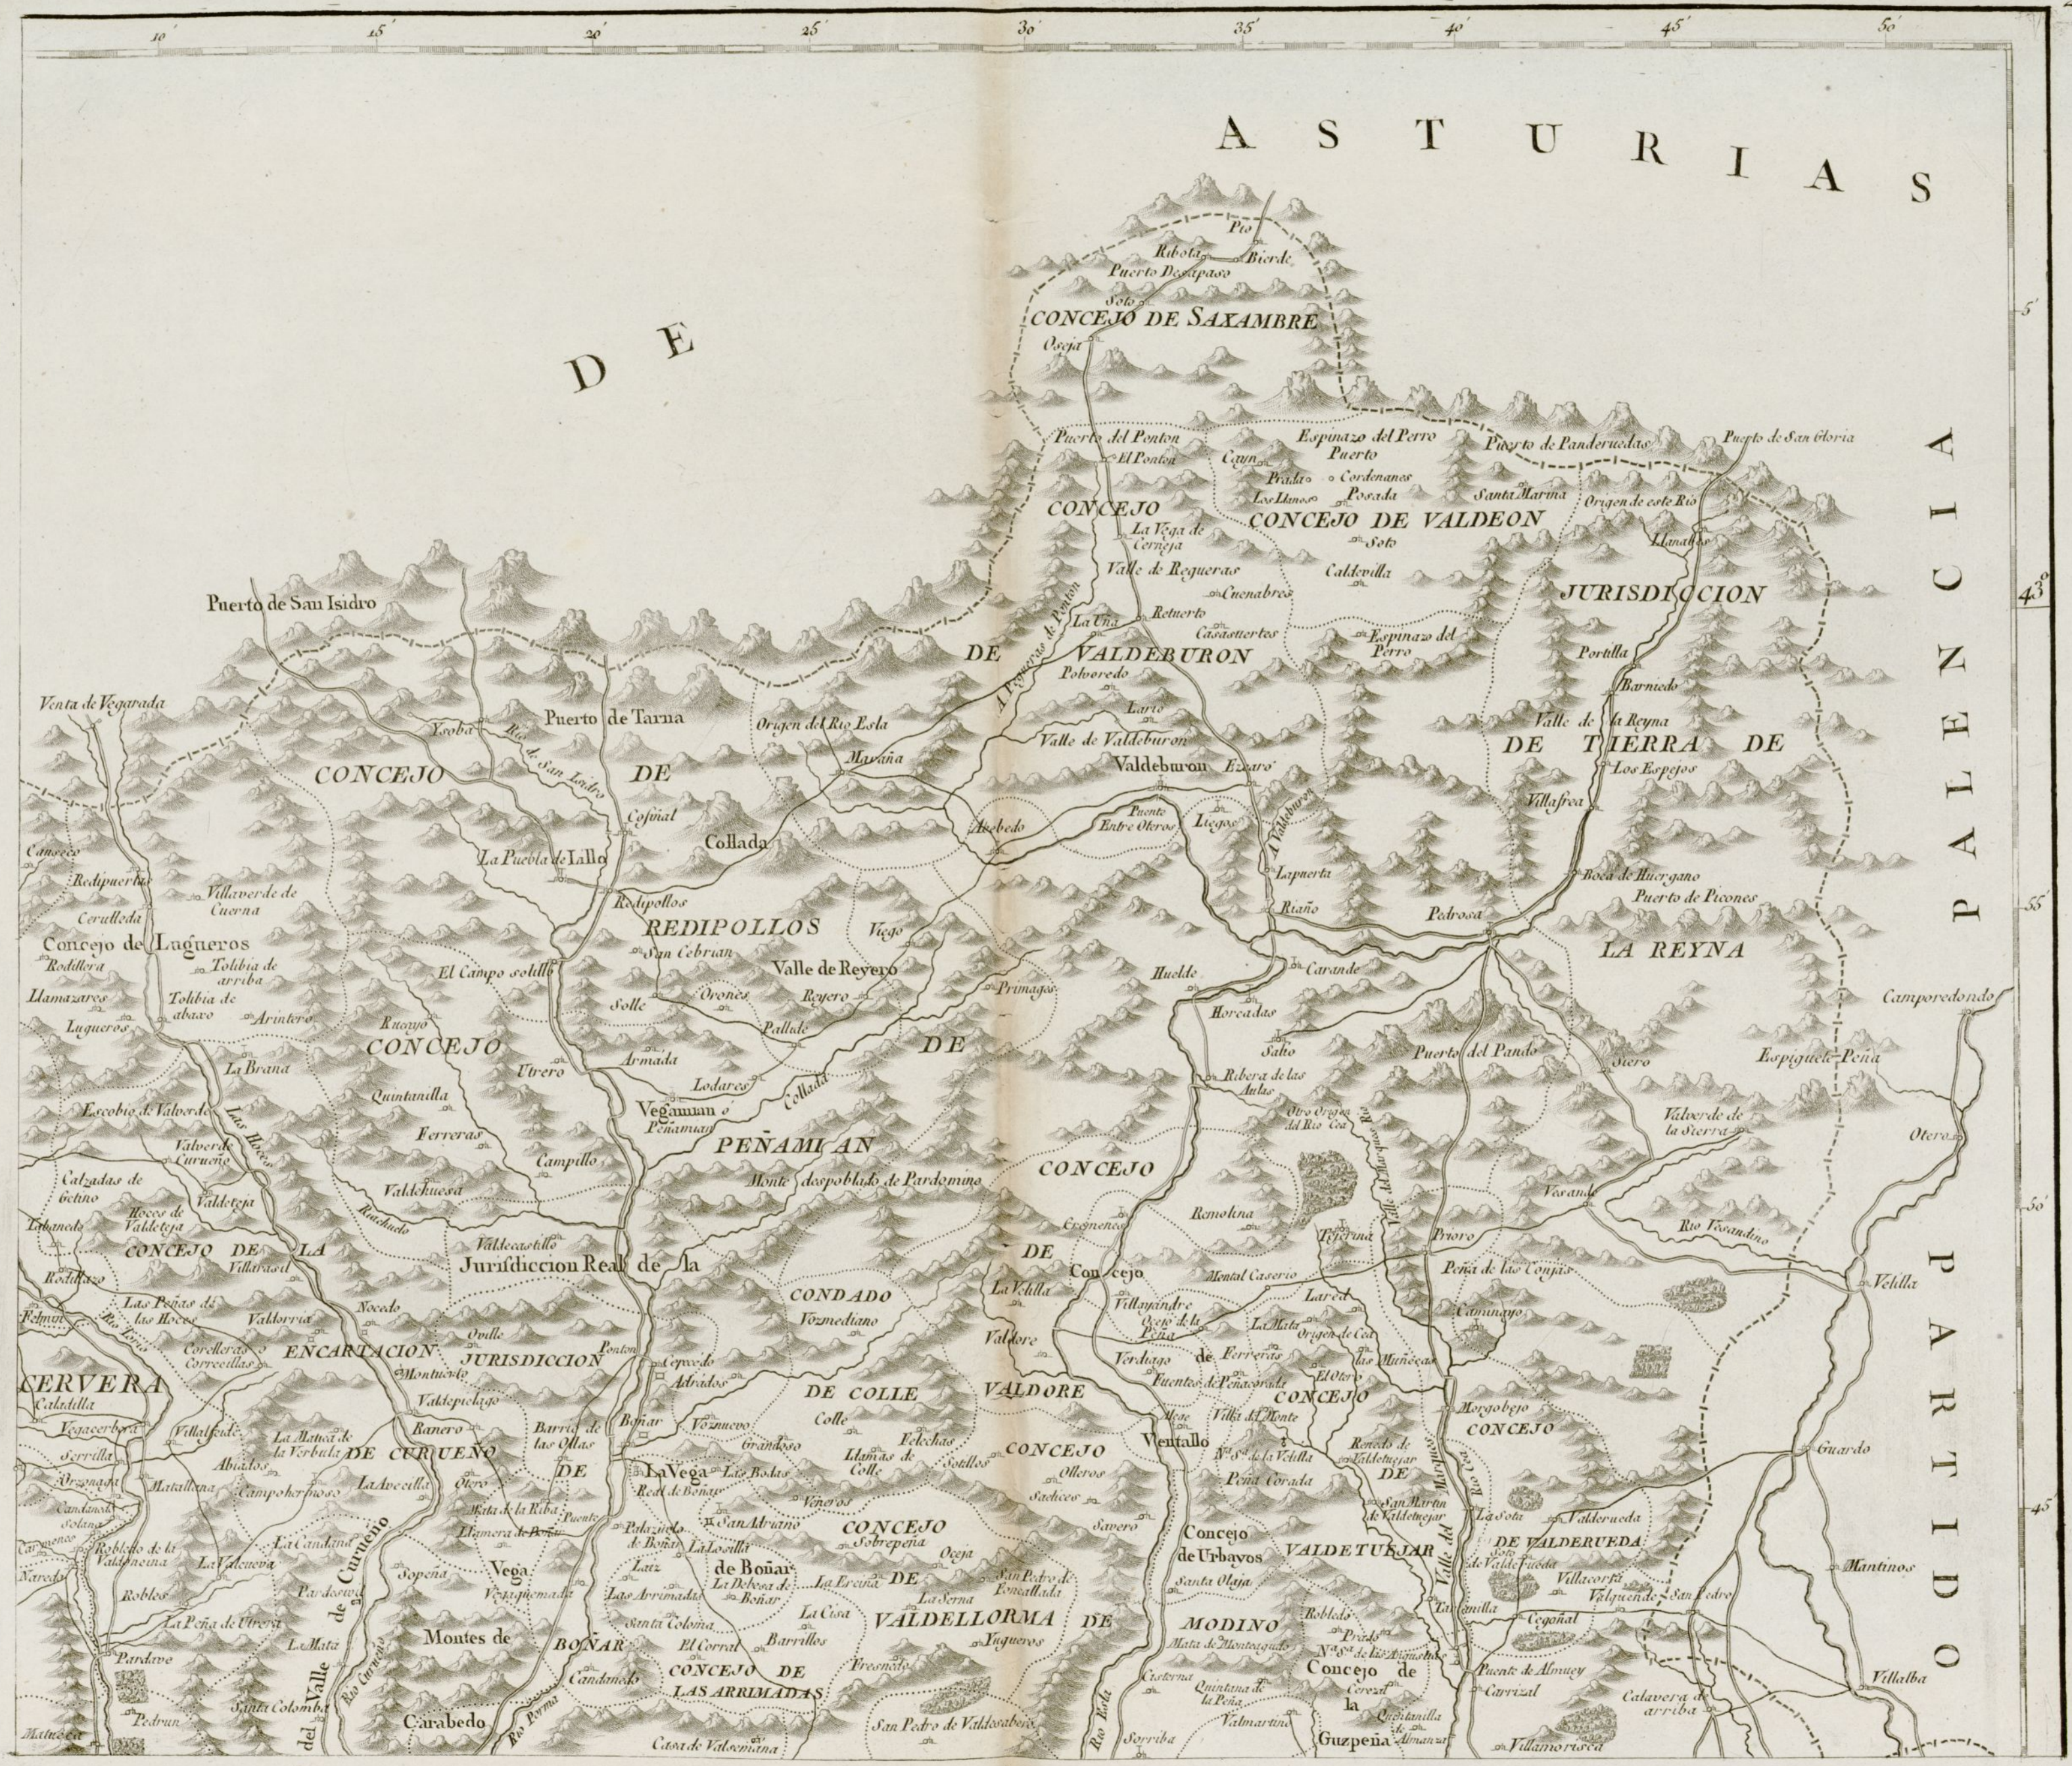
10' 15' 20' 25' 30' 35' 40' 45' 50'

ASTURIAS

DE

Pio
Ribota
Bierde
Puerto Desapaso
Soto
CONCEJO DE SAXAMBRE
Oseja

Puerto del Ponton
El Ponton
Cayn
Espinazo del Perro
Puerto
Prada
Cordenanos
Los Llanos
Posada
Puerto de Panderuedas
Puerto de San Gloria
Santa Marina
Origen de este Rio
CONCEJO
CONCEJO DE VALDEON
La Vega de Cerneja
Soto
Llanaves
Valle de Regueras
Caldevilla
Cuenabres
JURISDICCION
Retuerto
Casasuertes
La Uña
Espinazo del Perro
Portilla
DE VALDEBURON
Polvoredo
Barniedo
Lario
Valle de la Reyna
DE TIERRA DE
Valle de Valdeburon
Los Espejos
Valdeburon
Escaro
Villafrea
Acebedo
Puente Entre Oteros
Liegos
Lapuerta
Boca de Huergano
Puerto de Picones
Riaño
Pedrosa
LA REYNA
Puerto de San Isidro
Venta de Vegarada
Puerto de Tarna
Ysoba
Origen del Rio Esla
Maraña
CONCEJO
DE
Cofiñal
Collada
La Puebla de Lillo
Redipuerta
Villaverde de Cuerna
Redipollos
REDIPOLLOS
Vego
Cerulleda
Concejo de Lugueros
Rodillera
San Cebrian
Valle de Reyero
Tolibia de arriba
El Campo sotillo
Llamazares
Tolibia de abaxo
Orones
Reyero
Primajas
Huelde
Carande
Lugueros
Arintero
Solle
Pallide
Horcadas
Rucayo
CONCEJO
DE
Salio
Puerto del Pando
Otero
Camporedondo
La Braña
Utrero
Armada
Lodares
Ribera de las Anllas
Espiguete Peña
Escobio de Valverde
Vegamian
Peñamian
Collada
Otro Origen del Rio Cea
Valverde de la Sierra
Valverde de Curueño
Quintanilla
Ferreras
PEÑAMIAN
CONCEJO
Otero
Calzadas de Getino
Valdeteja
Campillo
Monte despoblado de Pardomino
Hoces de Valdeteja
Valdehuesa
Remolina
Vesande
Lavandera
CONCEJO DE LA
Rucheelo
Valdecastillo
Jurisdiccion Real de la
DE
Cremenes
Prioro
Rio Vesandino
Villamanin
Tejerina
Peña de las Coñajas
Rodillazo
Las Peñas de las Hoces
CONDADO
La Velilla
Concejo
Mental Caserio
Velilla
Fontun
Valdorria
Novedo
Vozmediano
Villayandre
Otero de la Peña
Lareo
Corollera
Orzonaga
ENCARTACION
Ovilla
JURISDICCION
Ponton
Valdore
La Mata
Origen de Cea
Caminayo
CERVERA
Valdepiclago
Cerezedo
DE COLLE
VALDORE
Verdiago
de Ferreras
Las Muñecas
Caladilla
Adrados
Fuentes de Peñacorada
CONCEJO
El Otero
Morgobejo
Vegacervera
Villalfeide
La Matua de la Verbula
Ranero
Barrio de las Ollas
Bonar
Voznuevo
Colle
Felechas
CONCEJO
Aleje
Villa del Monte
Ventallo
CONCEJO
Guardo
Serrilla
Abiados
DE CURUEÑO
DE
Grandoso
Idalmas de Colle
Sotillos
Olleros
Renedo de Valdetuejar
Matallana
Campohermoso
La Avecilla
LaVega
Las Bodas
Veneros
Sachico
Nª Sª de la Velilla
DE
La Sota
Valderrueda
Candanedo
Solana
Otero
Mata de la Riba
Palazuelo de Boñar
San Adriano
CONCEJO
Sobrepeña
Savero
Peña Corada
San Martin de Valdetuejar
DE VALDERUEDA
Robledo de la Valdoncina
Garrafe
Puente
Llamera
La Valcueva
Vega
Valle de Curueño
La Losilla
de Boñar
Oseja
Concejo de Urbayos
VALDETUEJAR
Villacorta
Mantinos
Robles
Sopeña
Pardesivil
Vegaquemada
Lois
La Dehesa de Boñar
La Ercina
DE
San Pedro de Ermoallada
Santa Olaja
Valle del Mirantes
Rio Cea
Valdeganda
San Pedro
Las Arrimadas
VALDELLORMA
DE
Cegoñal
Valquende
La Peña de Ubrera
La Cisa
MODINO
Robledo
Villalba
Pardavé
La Mata
Montes de
BONAR
Barrillos
Yugueros
Mata de Monteagudo
Prado
Nª Sª de la Asuncion
Puente de Almuey
Calavera de arriba
Santa Colomba
Santa Colomba
El Corral
CONCEJO DE LAS ARRIMADAS
Cisterna
Quintana de la Peña
Concejo de
Cerezal
Carrizal
Matueca
Pedrun
del
Rio Curueño
Carabedo
Rio Porma
Candanedo
Fresnedo
San Pedro de Valdesabero
Valmartin
Sorriba
Rio Esla
la Guzpeña
Quintanilla de Almanza
Villamorisca
Casa de Valsemana
PALENCIA
PARTIDO
5' 43° 55' 50' 45'